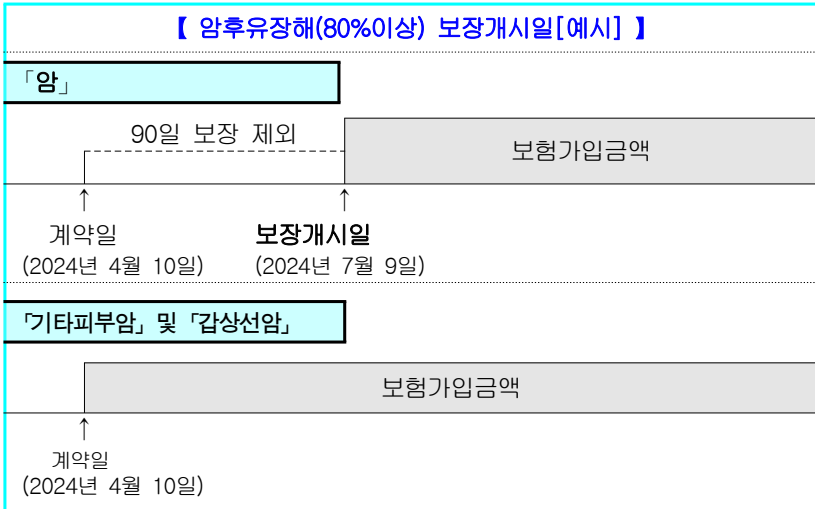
【 암후유장해(80%이상) 보장개시일[예시] 】

「암」

90일 보장 제외

보험가입금액

↑
계약일
(2024년 4월 10일)

↑
보장개시일
(2024년 7월 9일)

「기타피부암」 및 「갑상선암」

보험가입금액

↑
계약일
(2024년 4월 10일)